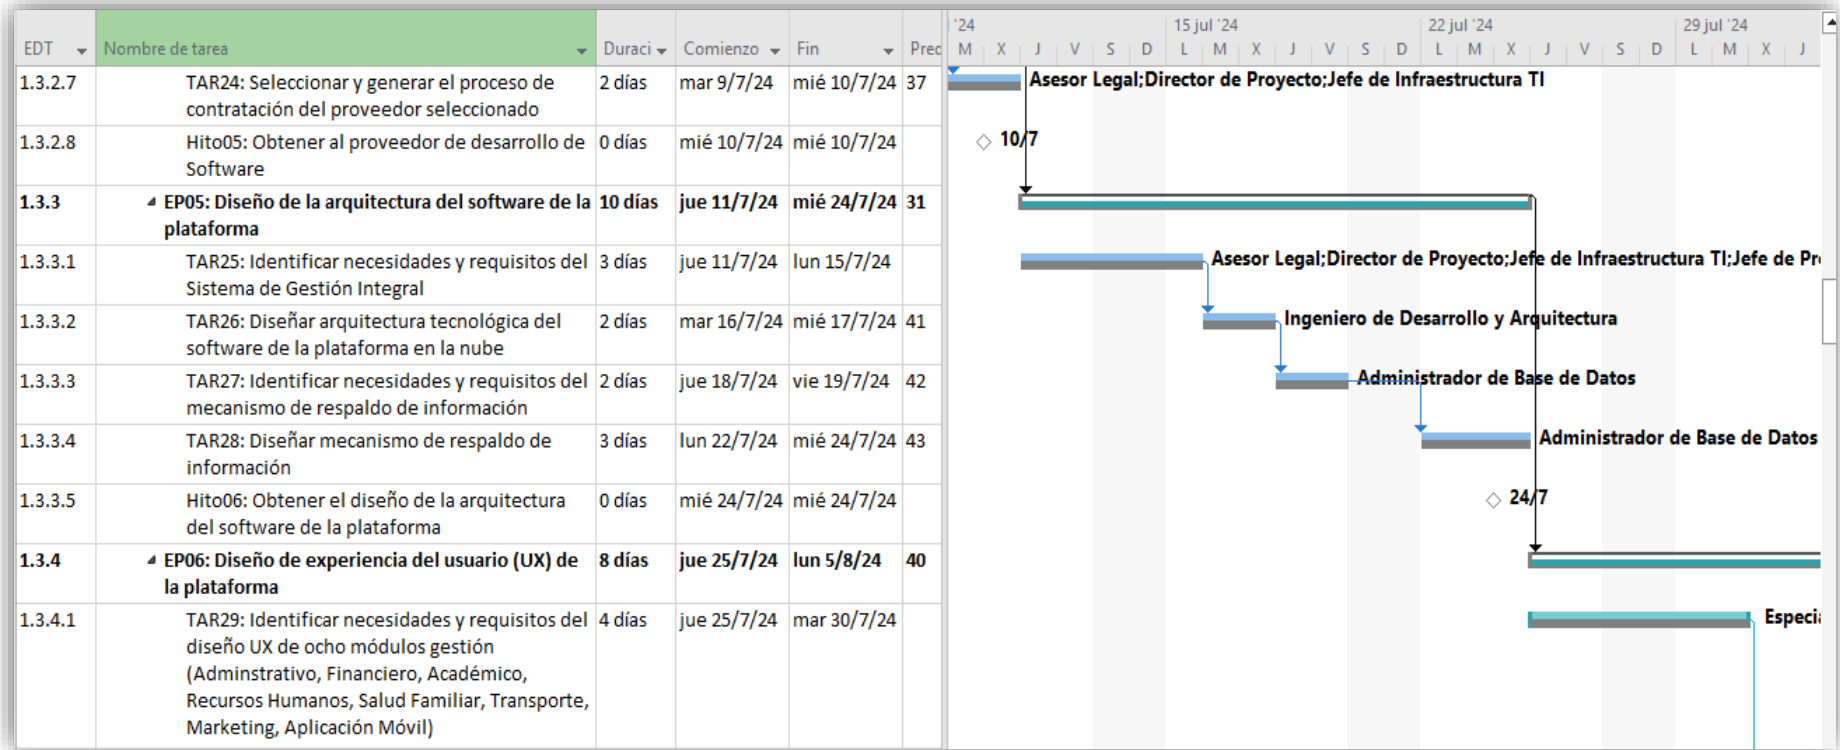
| EDT | Nombre de tarea | Duraci | Comienzo | Fin | Prec |
|---|---|---|---|---|---|
| 1.3.2.7 | TAR24: Seleccionar y generar el proceso de contratación del proveedor seleccionado | 2 días | mar 9/7/24 | mié 10/7/24 | 37 |
| 1.3.2.8 | Hito05: Obtener al proveedor de desarrollo de Software | 0 días | mié 10/7/24 | mié 10/7/24 | |
| **1.3.3** | **EP05: Diseño de la arquitectura del software de la plataforma** | **10 días** | **jue 11/7/24** | **mié 24/7/24** | **31** |
| 1.3.3.1 | TAR25: Identificar necesidades y requisitos del Sistema de Gestión Integral | 3 días | jue 11/7/24 | lun 15/7/24 | |
| 1.3.3.2 | TAR26: Diseñar arquitectura tecnológica del software de la plataforma en la nube | 2 días | mar 16/7/24 | mié 17/7/24 | 41 |
| 1.3.3.3 | TAR27: Identificar necesidades y requisitos del mecanismo de respaldo de información | 2 días | jue 18/7/24 | vie 19/7/24 | 42 |
| 1.3.3.4 | TAR28: Diseñar mecanismo de respaldo de información | 3 días | lun 22/7/24 | mié 24/7/24 | 43 |
| 1.3.3.5 | Hito06: Obtener el diseño de la arquitectura del software de la plataforma | 0 días | mié 24/7/24 | mié 24/7/24 | |
| **1.3.4** | **EP06: Diseño de experiencia del usuario (UX) de la plataforma** | **8 días** | **jue 25/7/24** | **lun 5/8/24** | **40** |
| 1.3.4.1 | TAR29: Identificar necesidades y requisitos del diseño UX de ocho módulos gestión (Adminstrativo, Financiero, Académico, Recursos Humanos, Salud Familiar, Transporte, Marketing, Aplicación Móvil) | 4 días | jue 25/7/24 | mar 30/7/24 | |

'24 15 jul '24 22 jul '24 29 jul '24
M X J V S D L M X J V S D L M X J V S D L M X J

Asesor Legal;Director de Proyecto;Jefe de Infraestructura TI
10/7
Asesor Legal;Director de Proyecto;Jefe de Infraestructura TI;Jefe de Pr
Ingeniero de Desarrollo y Arquitectura
Administrador de Base de Datos
Administrador de Base de Datos
24/7
Especi